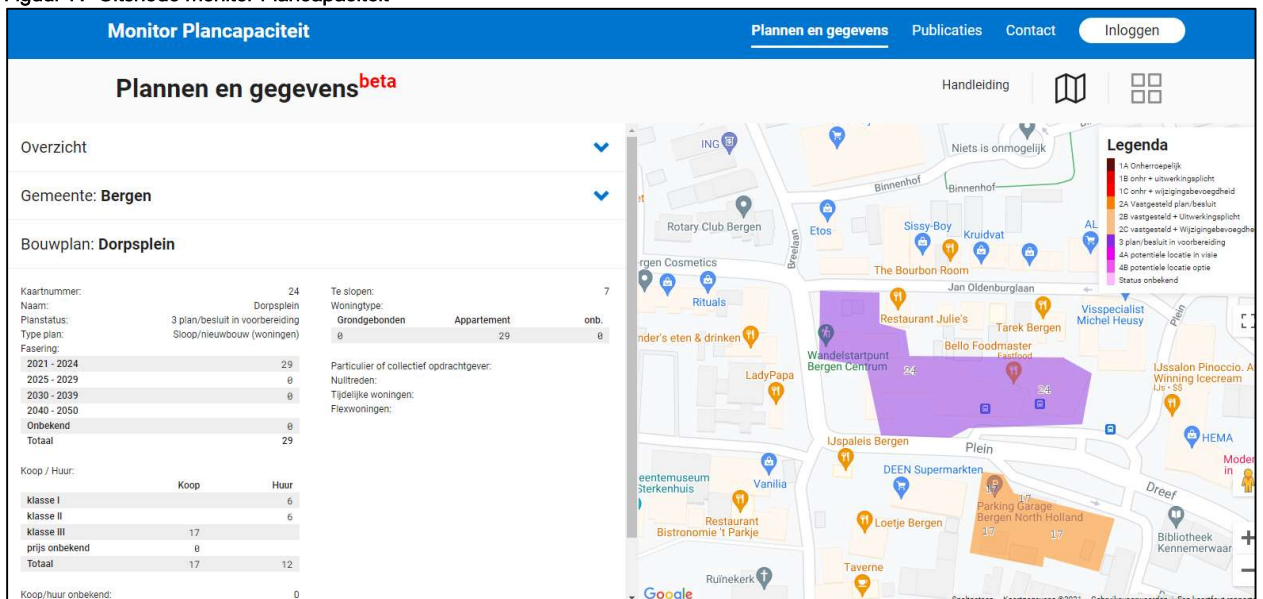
Figuur 1: Uiterlijk Monitor Plancapaciteit

Monitor Plancapaciteit

Plannen en gegevens Publicaties Contact Inloggen

Plannen en gegevens^beta

Handleiding

Overzicht

Gemeente: **Bergen**

Bouwplan: **Dorpsplein**

Kaartnummer: 24
Naam: Dorpsplein
Planstatus: 3 plan/besluit in voorbereiding
Type plan: Sloop/nieuwbouw (woningen)
Fasering:

| | |
|---|---|
| 2021 - 2024 | 29 |
| 2025 - 2029 | 0 |
| 2030 - 2039 | 0 |
| 2040 - 2050 | |
| Onbekend | 0 |
| Totaal | 29 |

Koop / Huur:

| | Koop | Huur |
|---|---|---|
| klasse I | | 6 |
| klasse II | | 6 |
| klasse III | 17 | |
| prijs onbekend | 0 | |
| Totaal | 17 | 12 |

Koop/huur onbekend: 0

Te slopen: 7
Woningtype:

| Grondgebonden | Appartement | onb. |
|---|---|---|
| 0 | 29 | 0 |

Particulier of collectief opdrachtgever:
Nultreden:
Tijdelijke woningen:
Flexwoningen:

Legenda
1A Onherroepelijk
1B onhr + uitwerkingsplicht
1C onhr + wijzigingsbevoegdheid
2A Vastgesteld plan/besluit
2B vastgesteld + Uitwerkingsplicht
2C vastgesteld + Wijzigingsbevoegdhe
3 plan/besluit in voorbereiding
4A potentiele locatie in visie
4B potentiele locatie optie
Status onbekend

ING Niets is onmogelijk Binnenhof Binnenhof Rotary Club Bergen Etos Sissy-Boy Kruidvat Breelaan gen Cosmetics The Bourbon Room Jan Oldenburglaan Rituals Restaurant Julie's Visspecialist Michel Heusy Tarek Bergen nder's eten & drinken Wandelstartpunt Bergen Centrum Bello Foodmaster Fastfood LadyPapa 24 24 IJssalon Pinoccio. A Winning Icecream IJs · $$ IJspaleis Bergen Plein HEMA eentemuseum Sterkenhuis Vanilia DEEN Supermarkten 17 Parking Garage Bergen North Holland 17 17 Dreef Restaurant Bistronomie 't Parkje Loetje Bergen Bibliotheek Kennemerwaar Taverne Ruïnekerk Google Mode in